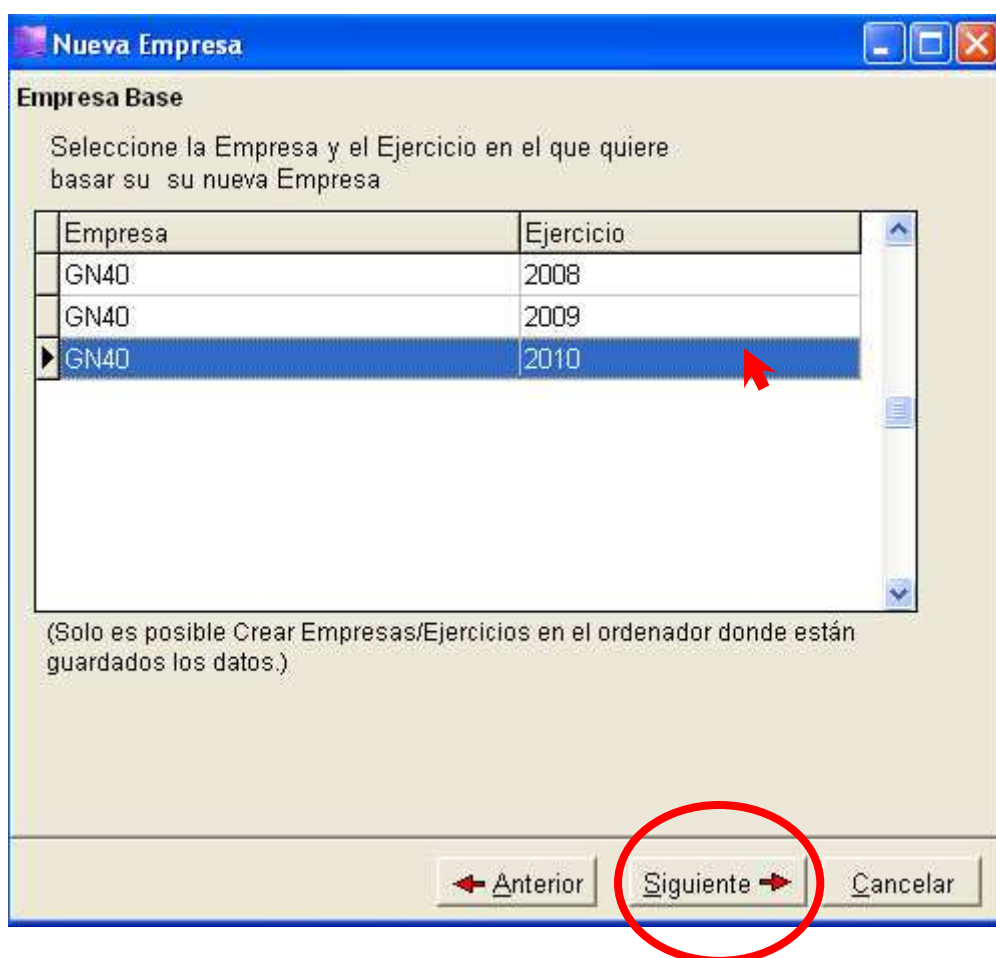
Nueva Empresa

Empresa Base

Seleccione la Empresa y el Ejercicio en el que quiere basar su  su nueva Empresa

| Empresa | Ejercicio |
|---|---|
| GN40 | 2008 |
| GN40 | 2009 |
| GN40 | 2010 |

(Solo es posible Crear Empresas/Ejercicios en el ordenador donde están guardados los datos.)

Anterior  Siguiente  Cancelar